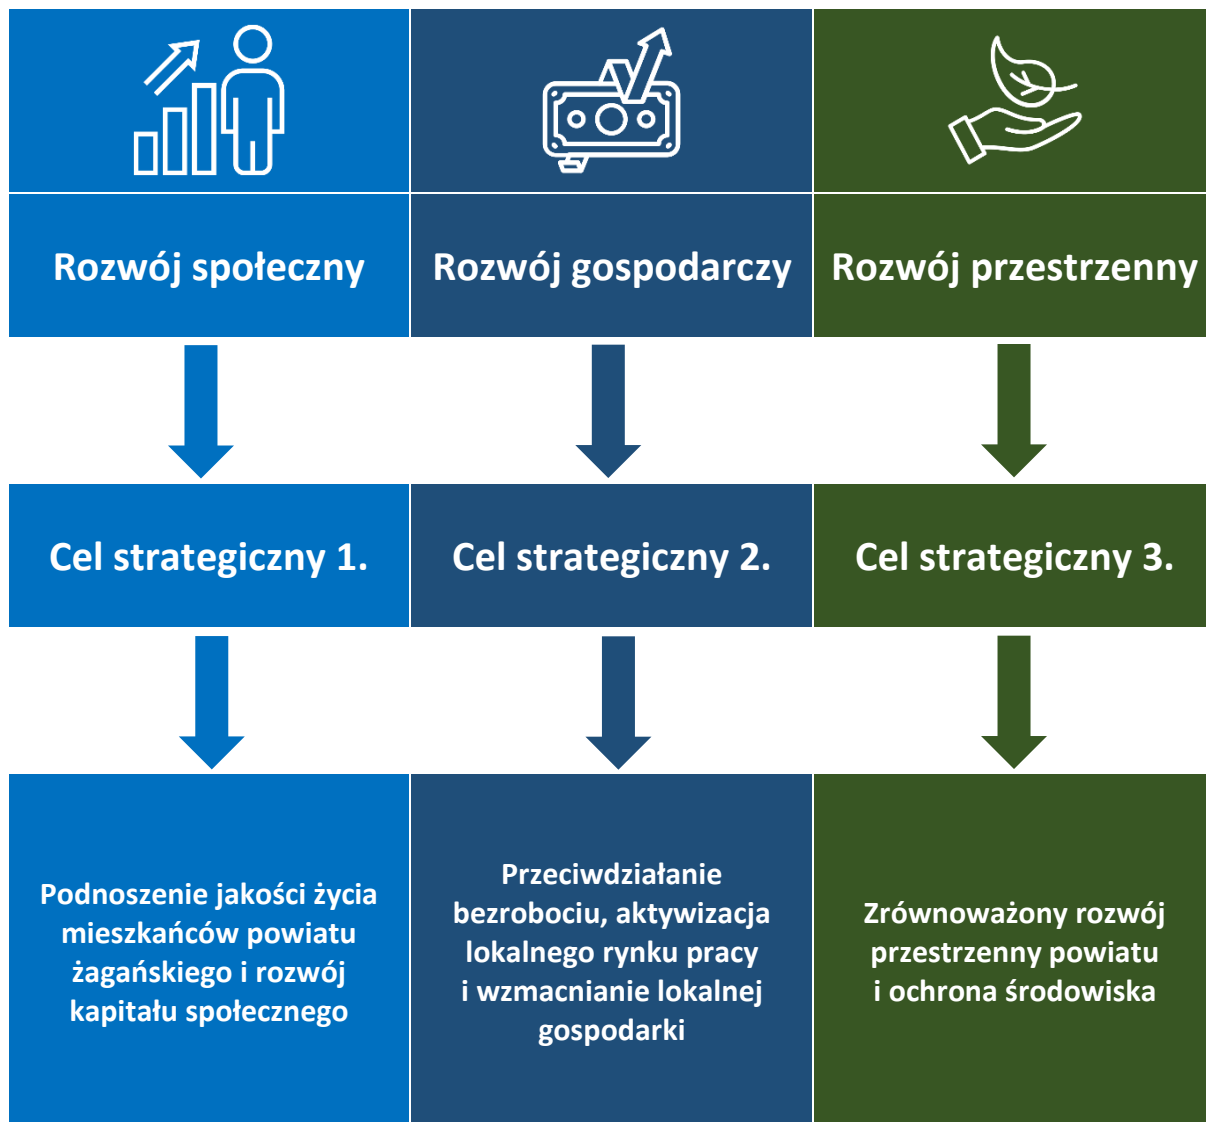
Rozwój społeczny

Rozwój gospodarczy

Rozwój przestrzenny

Cel strategiczny 1.

Cel strategiczny 2.

Cel strategiczny 3.

Podnoszenie jakości życia mieszkańców powiatu żagańskiego i rozwój kapitału społecznego

Przeciwdziałanie bezrobociu, aktywizacja lokalnego rynku pracy i wzmacnianie lokalnej gospodarki

Zrównoważony rozwój przestrzenny powiatu i ochrona środowiska